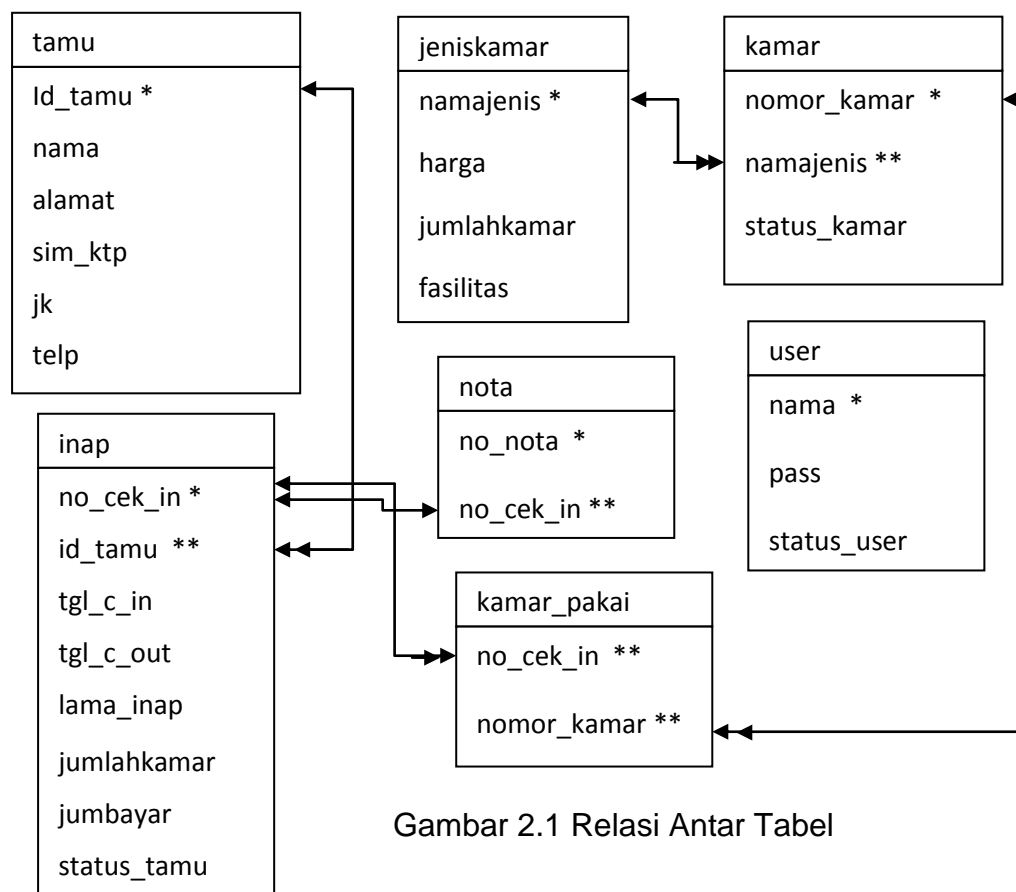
tamu

Id_tamu *

nama

alamat

sim_ktp

jk

telp

jeniskamar

namajenis *

harga

jumlahkamar

fasilitas

kamar

nomor_kamar *

namajenis **

status_kamar

user

nama *

pass

status_user

nota

no_nota *

no_cek_in **

inap

no_cek_in *

id_tamu **

tgl_c_in

tgl_c_out

lama_inap

jumlahkamar

jumbayar

status_tamu

kamar_pakai

no_cek_in **

nomor_kamar **

Gambar 2.1 Relasi Antar Tabel